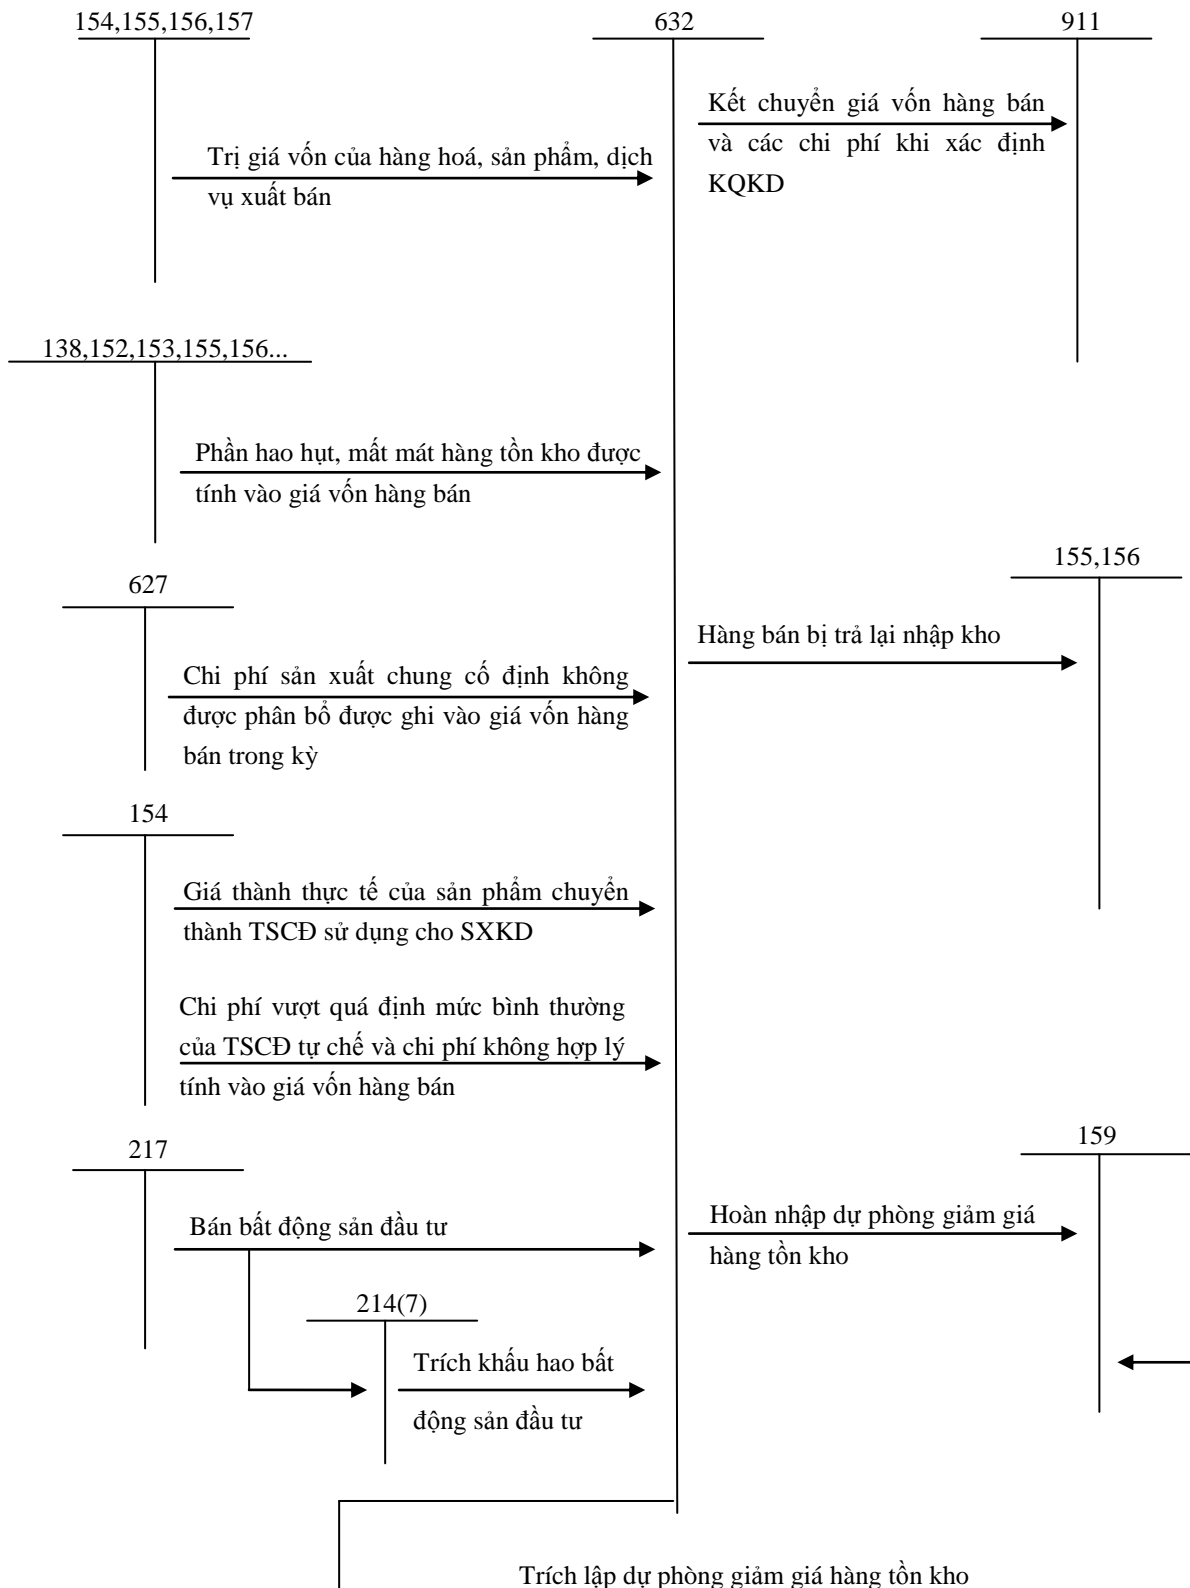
154,155,156,157

632

911

Kết chuyển giá vốn hàng bán và các chi phí khi xác định KQKD

Trị giá vốn của hàng hoá, sản phẩm, dịch vụ xuất bán

138,152,153,155,156...

Phần hao hụt, mất mát hàng tồn kho được tính vào giá vốn hàng bán

155,156

627

Hàng bán bị trả lại nhập kho

Chi phí sản xuất chung cố định không được phân bổ được ghi vào giá vốn hàng bán trong kỳ

154

Giá thành thực tế của sản phẩm chuyển thành TSCĐ sử dụng cho SXKD

Chi phí vượt quá định mức bình thường của TSCĐ tự chế và chi phí không hợp lý tính vào giá vốn hàng bán

217

159

Bán bất động sản đầu tư

Hoàn nhập dự phòng giảm giá hàng tồn kho

214(7)

Trích khấu hao bất động sản đầu tư

Trích lập dự phòng giảm giá hàng tồn kho